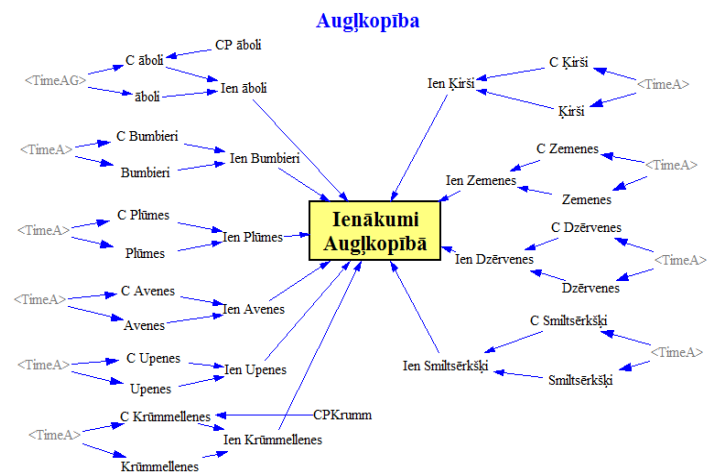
Augļkopība

CP āboli
C āboli
<TimeAG>
āboli
Ien āboli

C Bumbieri
<TimeA>
Bumbieri
Ien Bumbieri

C Plūmes
<TimeA>
Plūmes
Ien Plūmes

<TimeA>
C Avenes
Avenes
Ien Avenes

<TimeA>
C Upenes
Upenes
Ien Upenes

C Krūmmellenes
CPKrumm
<TimeA>
Ien Krūmmellenes
Krūmmellenes

Ienākumi Augļkopībā

C Ķirši
Ien Ķirši
<TimeA>
Ķirši

C Zemenes
Ien Zemenes
<TimeA>
Zemenes

C Dzērvenes
Ien Dzērvenes
<TimeA>
Dzērvenes

C Smiltsērkšķi
<TimeA>
Ien Smiltsērkšķi
Smiltsērkšķi